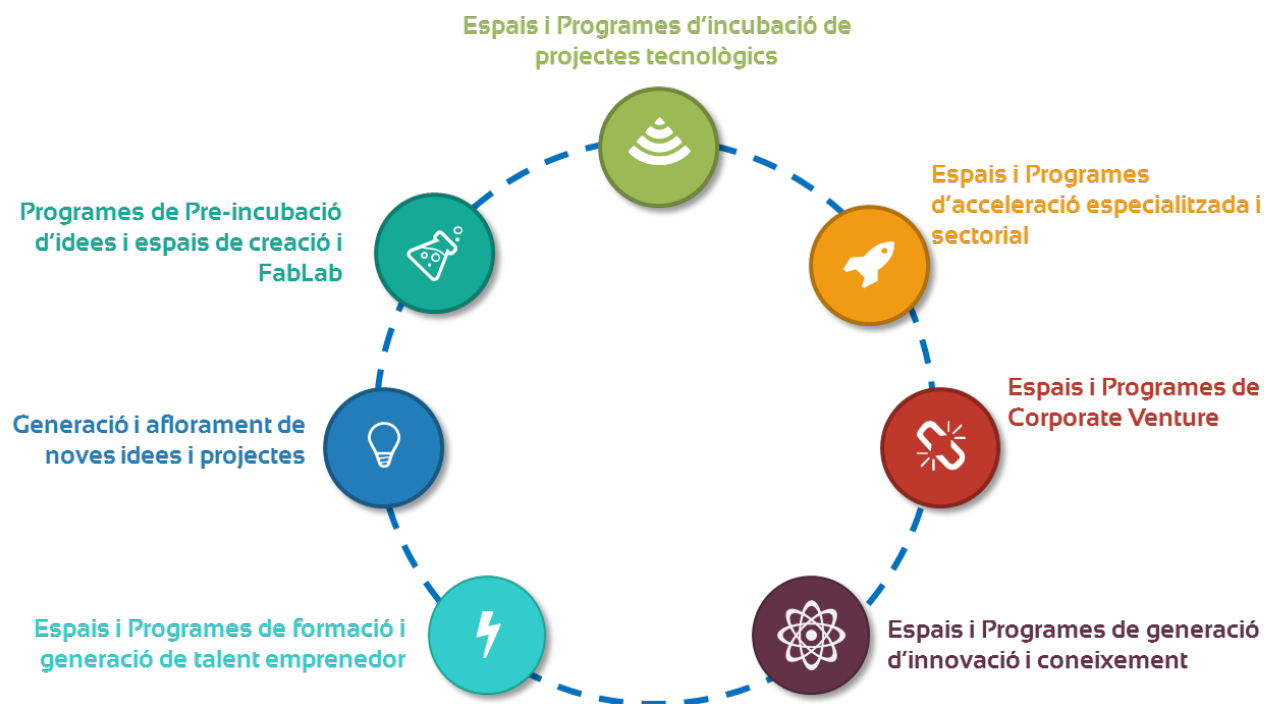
Espais i Programes d'incubació de projectes tecnològics

Espais i Programes d'acceleració especialitzada i sectorial

Espais i Programes de Corporate Venture

Espais i Programes de generació d'innovació i coneixement

Espais i Programes de formació i generació de talent emprenedor

Generació i aflorament de noves idees i projectes

Programes de Pre-incubació d'idees i espais de creació i FabLab